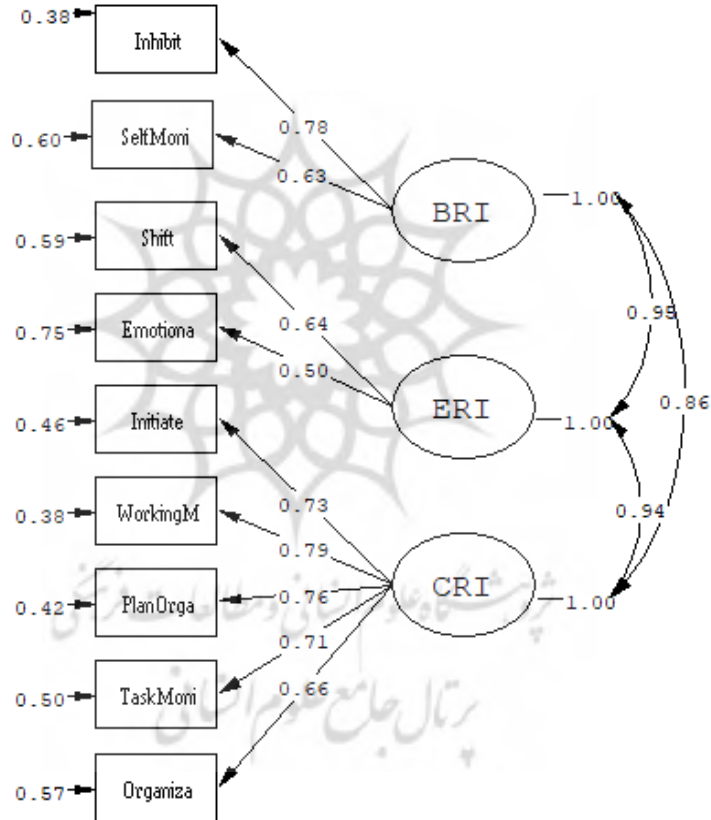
0.38 Inhibit
0.60 SelfMoni
0.59 Shift
0.75 Emotiona
0.46 Initiate
0.38 WorkingM
0.42 PlanOrga
0.50 TaskMoni
0.57 Organiza

0.78
0.63
0.64
0.50
0.73
0.79
0.76
0.71
0.66

BRI 1.00
ERI 1.00
CRI 1.00

0.98
0.86
0.94

پژوهشگاه علوم انسانی و مطالعات فرهنگی
پرتال جامع علوم انسانی